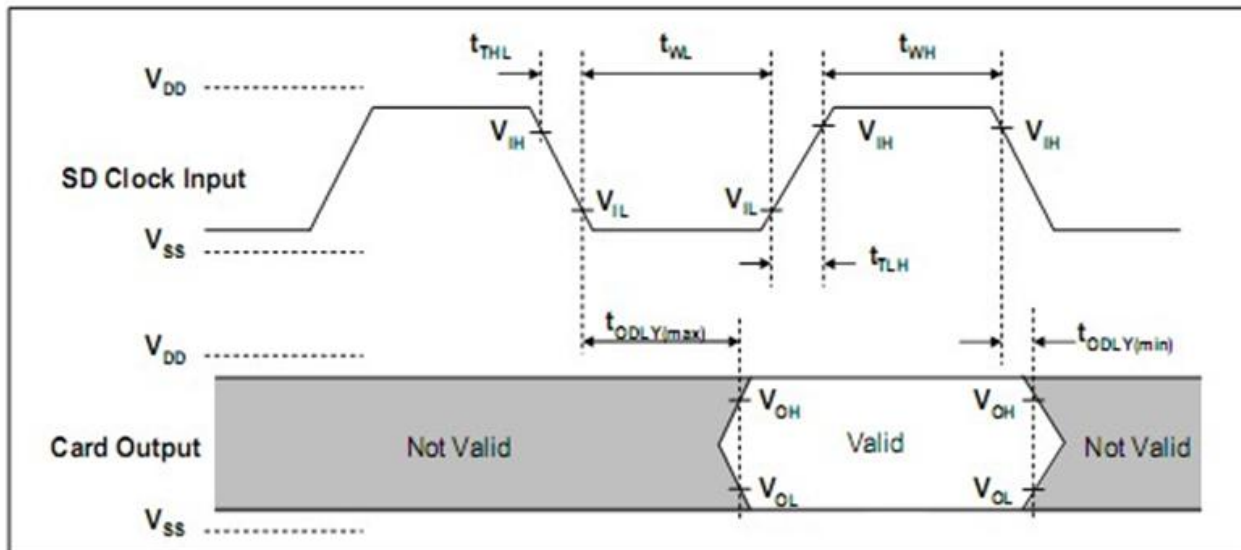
$t_{THL}$
$t_{WL}$
$t_{WH}$
$V_{DD}$
$V_{IH}$
$V_{IH}$
$V_{IH}$
SD Clock Input
$V_{IL}$
$V_{IL}$
$V_{SS}$
$t_{TLH}$
$t_{ODLY(max)}$
$V_{DD}$
$t_{ODLY(min)}$
$V_{OH}$
$V_{OH}$
Card Output
Not Valid
Valid
Not Valid
$V_{OL}$
$V_{OL}$
$V_{SS}$